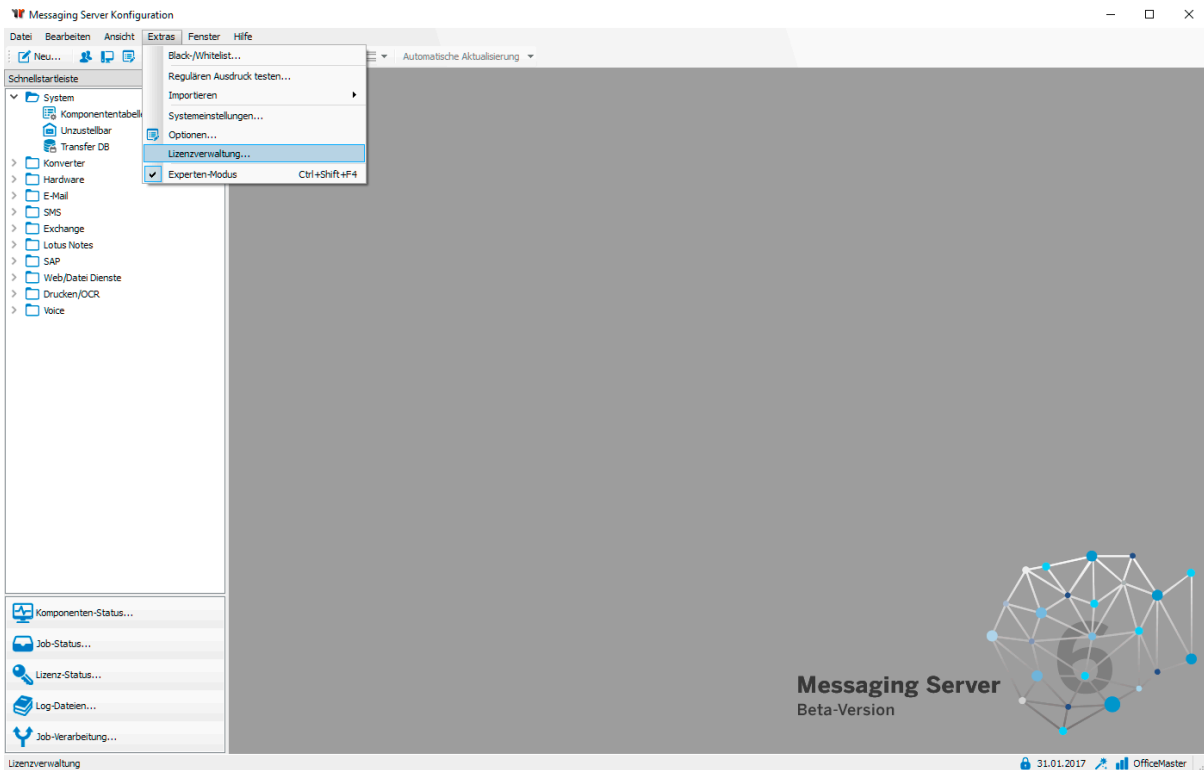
Messaging Server Konfiguration

Datei Bearbeiten Ansicht Extras Fenster Hilfe

Neu...

Automatische Aktualisierung

Schnellstartleiste

System
Komponententabelle
Unzustellbar
Transfer DB
Konverter
Hardware
E-Mail
SMS
Exchange
Lotus Notes
SAP
Web/Datei Dienste
Drucken/OCR
Voice

Black-/Whitelist...
Regulären Ausdruck testen...
Importieren
Systemeinstellungen...
Optionen...
Lizenzverwaltung...
Experten-Modus Ctrl+Shift+F4

Komponenten-Status...
Job-Status...
Lizenz-Status...
Log-Dateien...
Job-Verarbeitung...

6

Messaging Server
Beta-Version

Lizenzverwaltung

31.01.2017 OfficeMaster